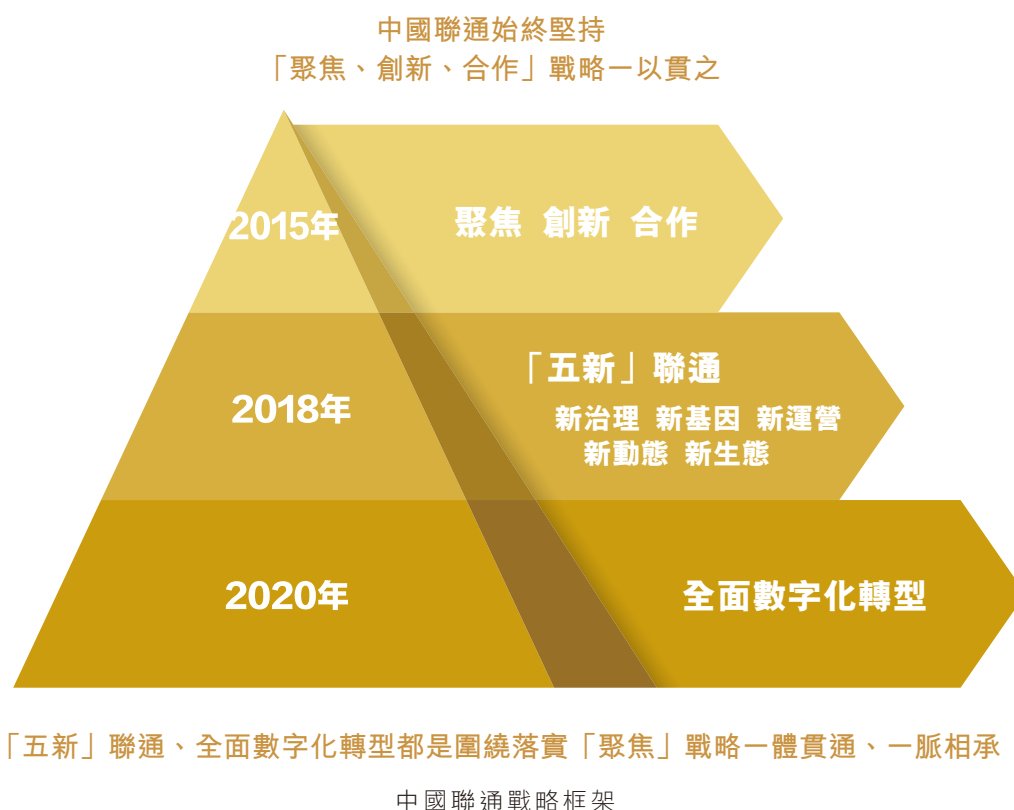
中國聯通始終堅持
「聚焦、創新、合作」戰略一以貫之

2015年

聚焦 創新 合作

2018年

「五新」聯通

新治理 新基因 新運營
新動態 新生態

2020年

全面數字化轉型

「五新」聯通、全面數字化轉型都是圍繞落實「聚焦」戰略一體貫通、一脈相承

中國聯通戰略框架